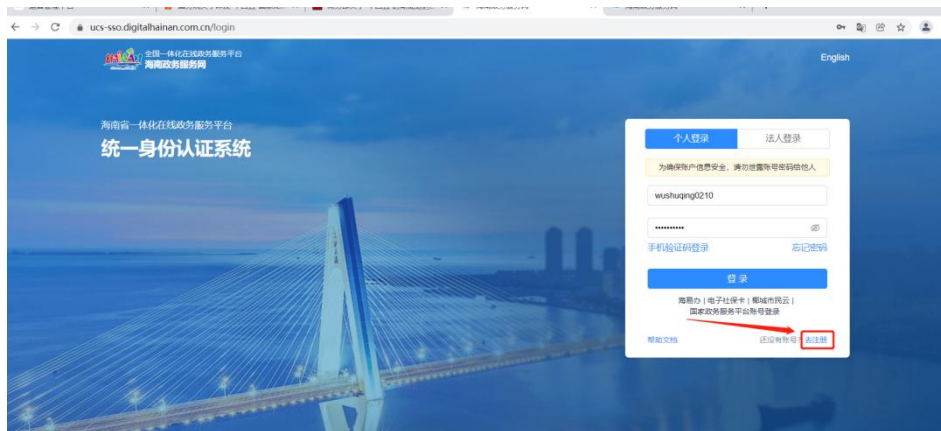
ucs-sso.digitalhainan.com.cn/login

全国一体化在线政务服务平台
海南政务服务网

English

海南省一体化在线政务服务平台
统一身份认证系统

个人登录
法人登录

为确保账户信息安全，请勿泄露账号密码给他人

wushuqing0210

••••••••••

手机验证码登录
忘记密码

登录

海易办 | 电子社保卡 | 椰城市民云 | 国家政务服务平台账号登录

帮助文档
还没有账号？去注册